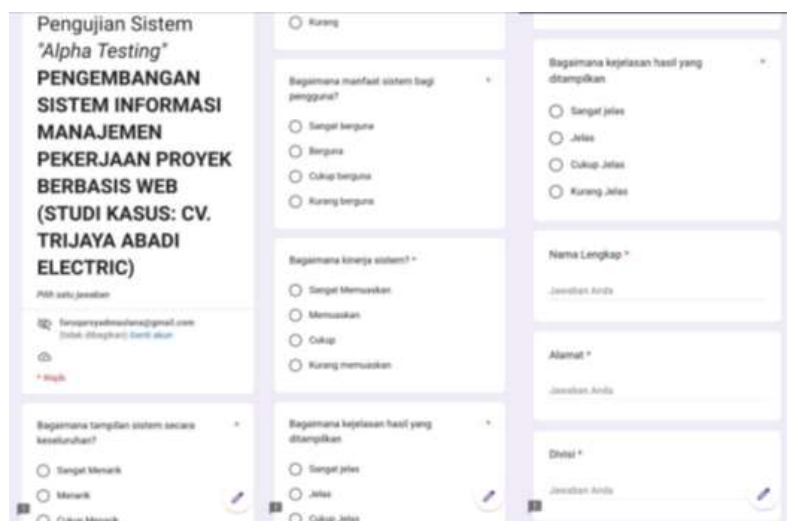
Pengujian Sistem "Alpha Testing" PENGEMBANGAN SISTEM INFORMASI MANAJEMEN PEKERJAAN PROYEK BERBASIS WEB (STUDI KASUS: CV. TRIJAYA ABADI ELECTRIC)

Pilih satu jawaban

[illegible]@gmail.com (tidak dibagikan) Ganti akun

* Wajib

Bagaimana tampilan sistem secara keseluruhan? *

Sangat Menarik

Menarik

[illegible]

Kurang

Bagaimana manfaat sistem bagi pengguna? *

Sangat berguna

Berguna

Cukup berguna

Kurang berguna

Bagaimana kinerja sistem? *

Sangat Memuaskan

Memuaskan

Cukup

Kurang memuaskan

Bagaimana kejelasan hasil yang ditampilkan *

Sangat jelas

Jelas

Cukup Jelas

Bagaimana kejelasan hasil yang ditampilkan *

Sangat jelas

Jelas

Cukup Jelas

Kurang Jelas

Nama Lengkap *

Jawaban Anda

Alamat *

Jawaban Anda

Divisi *

Jawaban Anda